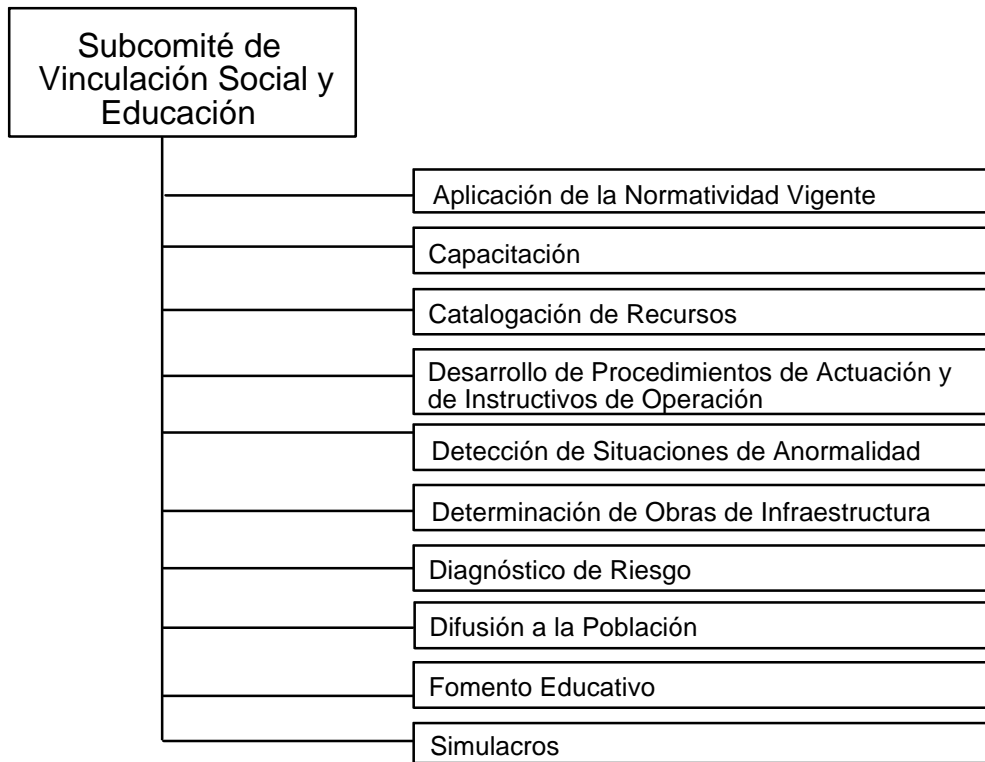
Subcomité de Vinculación Social y Educación

Aplicación de la Normatividad Vigente

Capacitación

Catalogación de Recursos

Desarrollo de Procedimientos de Actuación y de Instructivos de Operación

Detección de Situaciones de Anormalidad

Determinación de Obras de Infraestructura

Diagnóstico de Riesgo

Difusión a la Población

Fomento Educativo

Simulacros